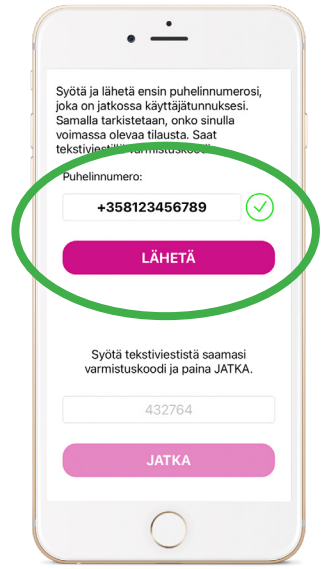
Syötä ja lähetä ensin puhelinnumerosi, joka on jatkossa käyttäjätunnuksesi. Samalla tarkistetaan, onko sinulla voimassa olevaa tilausta. Saat tekstiviestillä varmistuskoodin.

Puhelinnumero:

+358123456789

LÄHETÄ

Syötä tekstiviestistä saamasi varmistuskoodi ja paina JATKA.

432764

JATKA